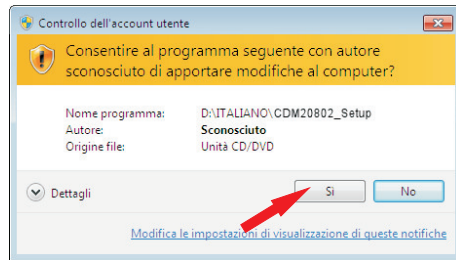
Controllo dell'account utente

Consentire al programma seguente con autore sconosciuto di apportare modifiche al computer?

| Nome programma: | D:\ITALIANO\CDM20802_Setup |
|---|---|
| Autore: | Sconosciuto |
| Origine file: | Unità CD/DVD |

Dettagli

Sì

No

Modifica le impostazioni di visualizzazione di queste notifiche